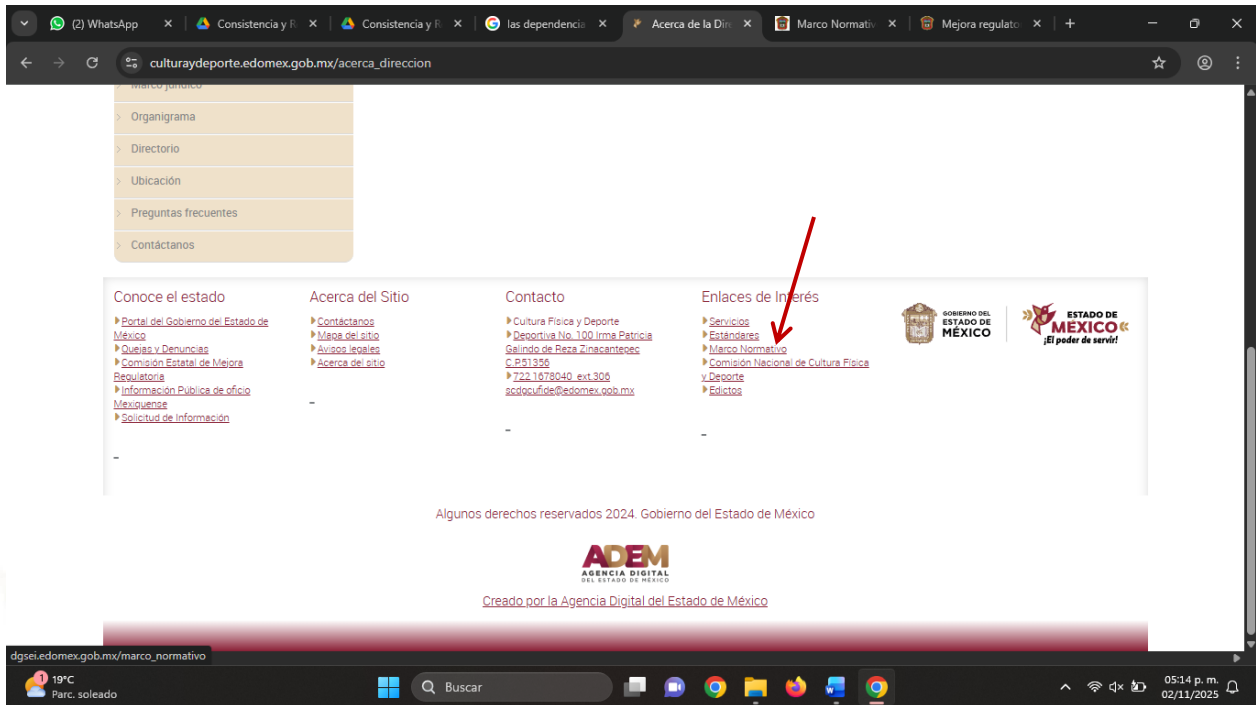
(2) WhatsApp | Consistencia y R | Consistencia y R | las dependencia | Acerca de la Dir | Marco Normativ | Mejora regulato

culturaydeporte.edomex.gob.mx/acerca_direccion

Marco jurídico
Organigrama
Directorio
Ubicación
Preguntas frecuentes
Contáctanos

Conoce el estado
Portal del Gobierno del Estado de México
Quejas y Denuncias
Comisión Estatal de Mejora Regulatoria
Información Pública de oficio Mexiquense
Solicitud de Información
-

Acerca del Sitio
Contáctanos
Mapa del sitio
Avisos legales
Acerca del sitio
-

Contacto
Cultura Física y Deporte
Deportiva No. 100 Irma Patricia Galindo de Reza Zinacantepec C.P.51356
722.1678040. ext.306
scdgcufide@edomex.gob.mx
-

Enlaces de Interés
Servicios
Estándares
Marco Normativo
Comisión Nacional de Cultura Física y Deporte
Edictos
-

GOBIERNO DEL ESTADO DE MÉXICO
ESTADO DE MÉXICO ¡El poder de servir!

Algunos derechos reservados 2024. Gobierno del Estado de México

ADEM AGENCIA DIGITAL DEL ESTADO DE MÉXICO
Creado por la Agencia Digital del Estado de México

dgsei.edomex.gob.mx/marco_normativo

19°C Parc. soleado
Buscar
05:14 p. m. 02/11/2025